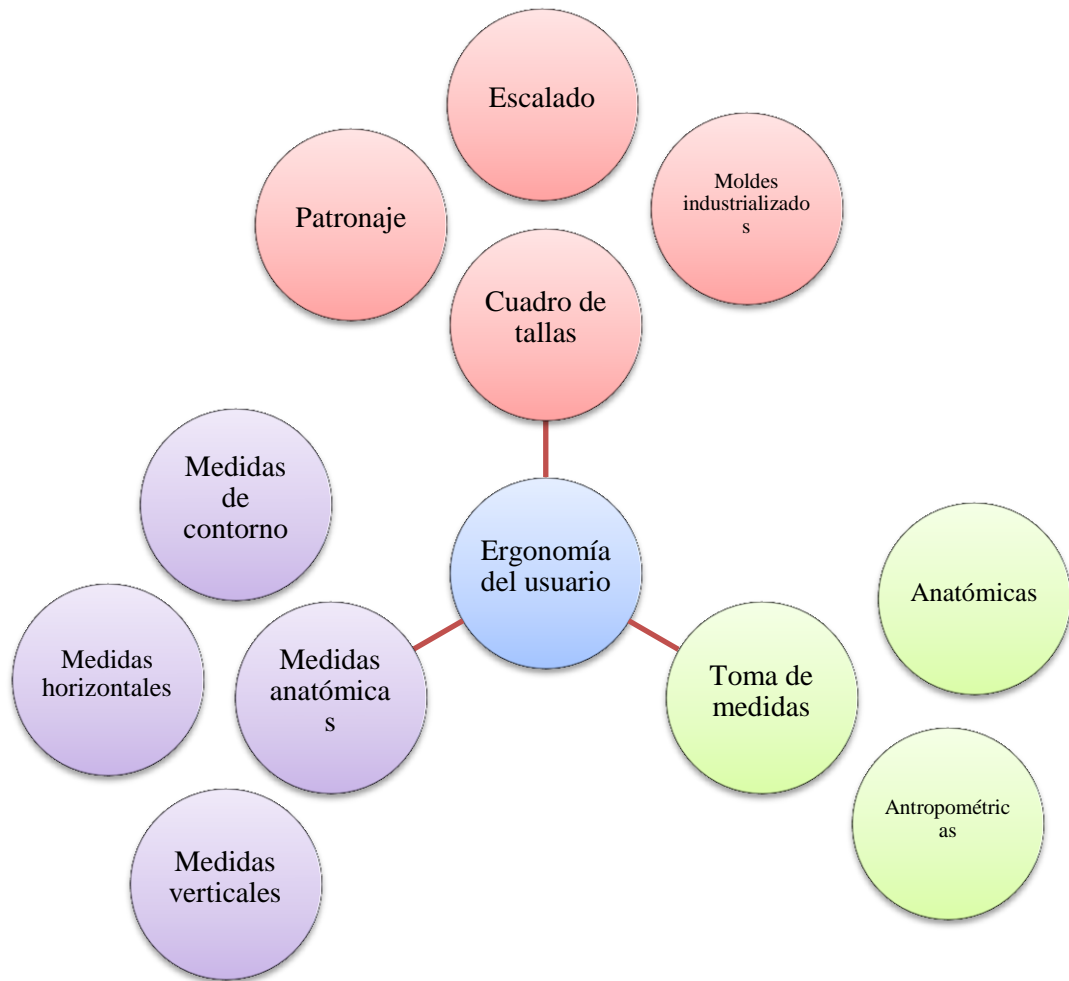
Escalado

Patronaje

Moldes industrializados

Cuadro de tallas

Medidas de contorno

Ergonomía del usuario

Anatómicas

Medidas horizontales

Medidas anatómicas

Toma de medidas

Antropométricas

Medidas verticales